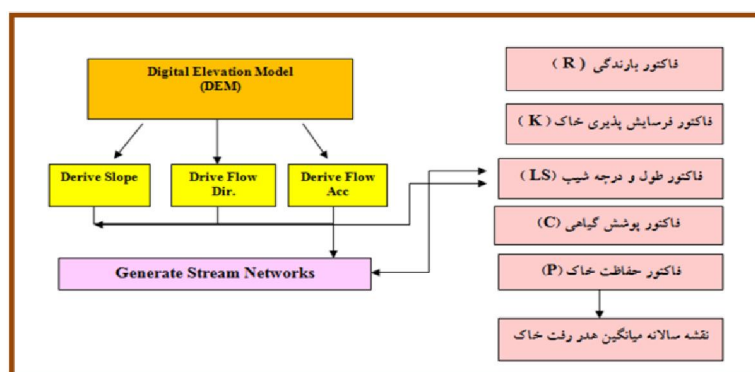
Digital Elevation Model (DEM)

Derive Slope

Drive Flow Dir.

Derive Flow Acc

Generate Stream Networks

فاکتور بارندگی ( R )

فاکتور فرسایش پذیری خاک ( K )

فاکتور طول و درجه شیب (LS)

فاکتور پوشش گیاهی (C)

فاکتور حفاظت خاک (P)

نقشه سالانه میانگین هدر رفت خاک